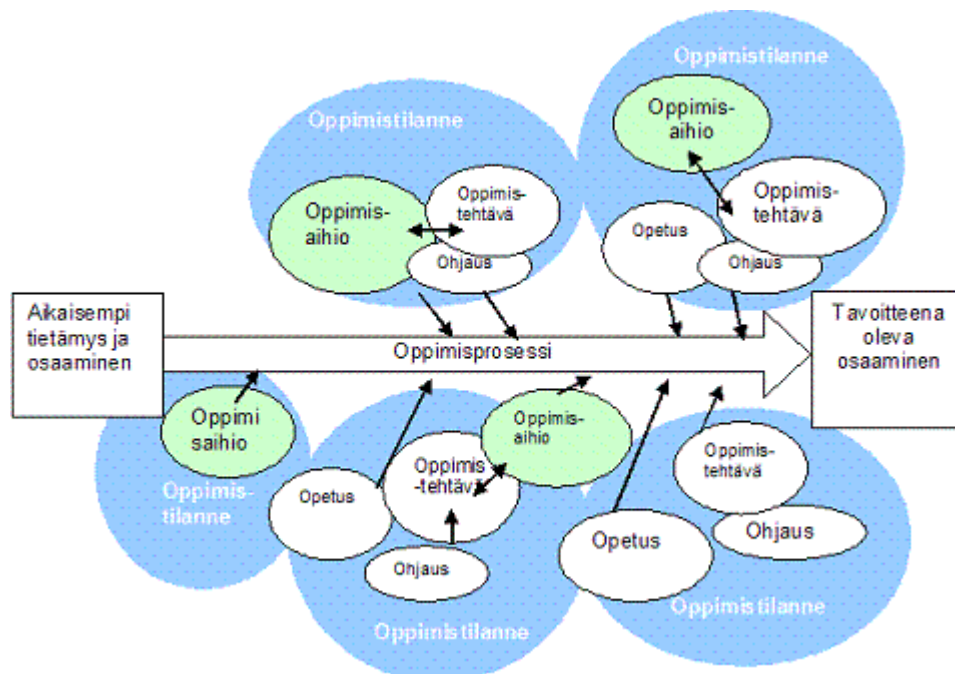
Oppimistilanne

Oppimistilanne

Oppimis-aihio

Oppimis-aihio

Oppimis-tehtävä

Oppimis-tehtävä

Opetus

Ohjaus

Ohjaus

Aikaisempi tietämys ja osaaminen

Oppimisprosessi

Tavoitteena oleva osaaminen

Oppimi saihio

Oppimis-tilanne

Oppimis-aihio

Oppimis-tehtävä

Opetus

Oppimis-tehtävä

Opetus

Ohjaus

Ohjaus

Oppimistilanne

Oppimistilanne